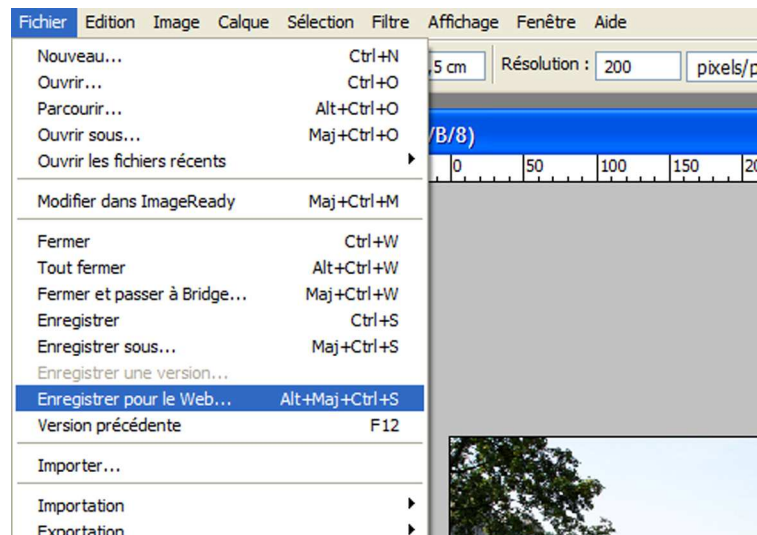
Fichier Edition Image Calque Sélection Filtre Affichage Fenêtre Aide

Nouveau... Ctrl+N
Ouvrir... Ctrl+O
Parcourir... Alt+Ctrl+O
Ouvrir sous... Maj+Ctrl+O
Ouvrir les fichiers récents

Modifier dans ImageReady Maj+Ctrl+M

Fermer Ctrl+W
Tout fermer Alt+Ctrl+W
Fermer et passer à Bridge... Maj+Ctrl+W
Enregistrer Ctrl+S
Enregistrer sous... Maj+Ctrl+S
Enregistrer une version...
Enregistrer pour le Web... Alt+Maj+Ctrl+S
Version précédente F12

Importer...

Importation
Exportation

,5 cm Résolution : 200 pixels/p

/B/8)

0 50 100 150 2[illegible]